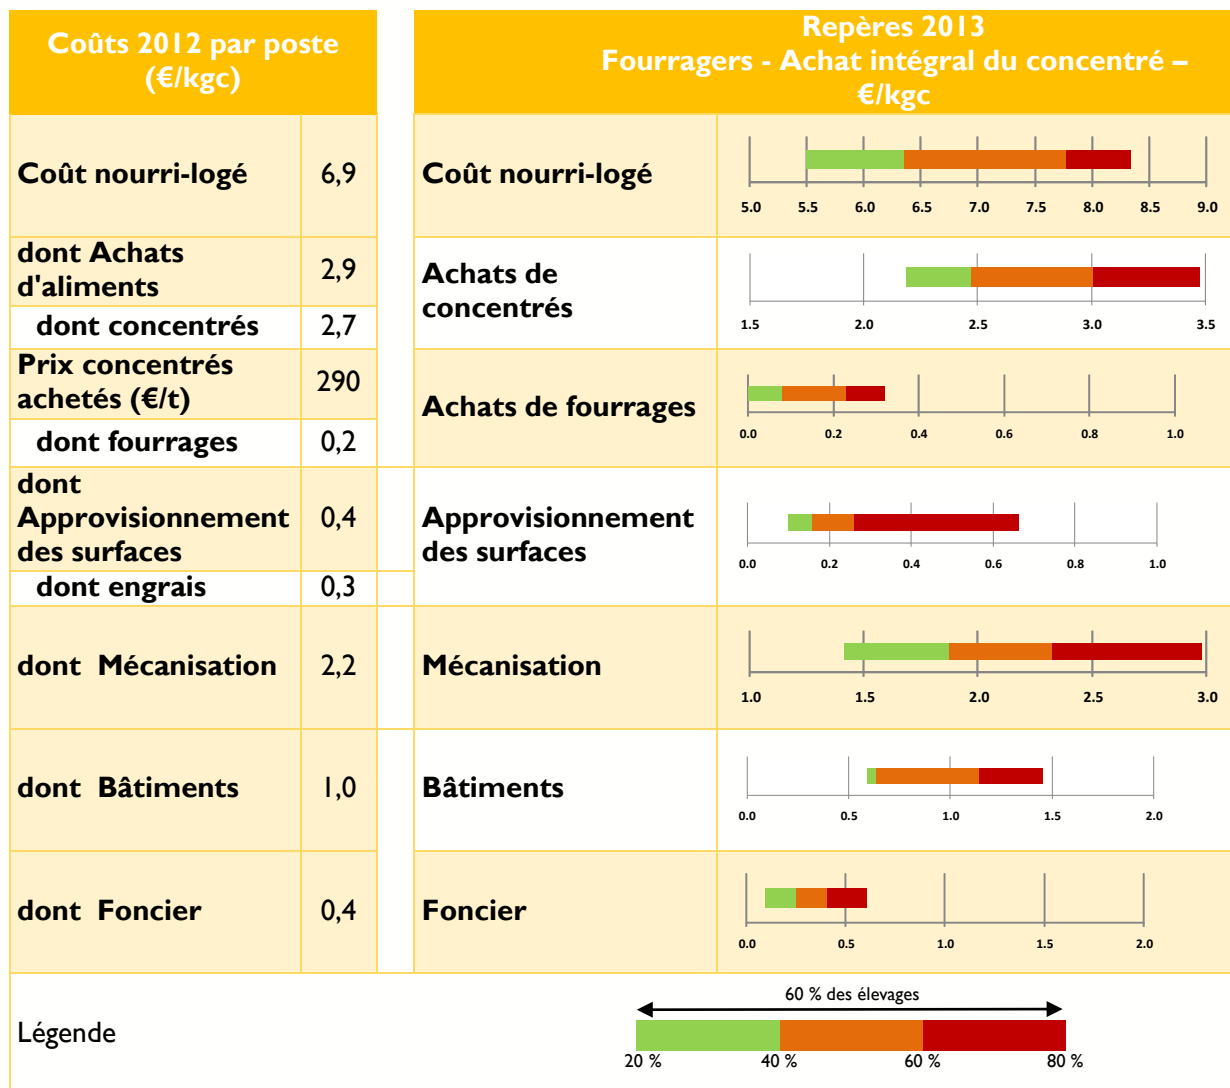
| Coûts 2012 par poste (€/kgc) | | Repères 2013 Fourragers - Achat intégral du concentré – €/kgc | |
|---|---|---|---|
| Coût nourri-logé | 6,9 | Coût nourri-logé | 5.0 5.5 6.0 6.5 7.0 7.5 8.0 8.5 9.0 |
| dont Achats d'aliments | 2,9 | Achats de concentrés | 1.5 2.0 2.5 3.0 3.5 |
| dont concentrés | 2,7 | | |
| Prix concentrés achetés (€/t) | 290 | Achats de fourrages | 0.0 0.2 0.4 0.6 0.8 1.0 |
| dont fourrages | 0,2 | | |
| dont Approvisionnement des surfaces | 0,4 | Approvisionnement des surfaces | 0.0 0.2 0.4 0.6 0.8 1.0 |
| dont engrais | 0,3 | | |
| dont Mécanisation | 2,2 | Mécanisation | 1.0 1.5 2.0 2.5 3.0 |
| dont Bâtiments | 1,0 | Bâtiments | 0.0 0.5 1.0 1.5 2.0 |
| dont Foncier | 0,4 | Foncier | 0.0 0.5 1.0 1.5 2.0 |

Légende

60 % des élevages

20 % 40 % 60 % 80 %